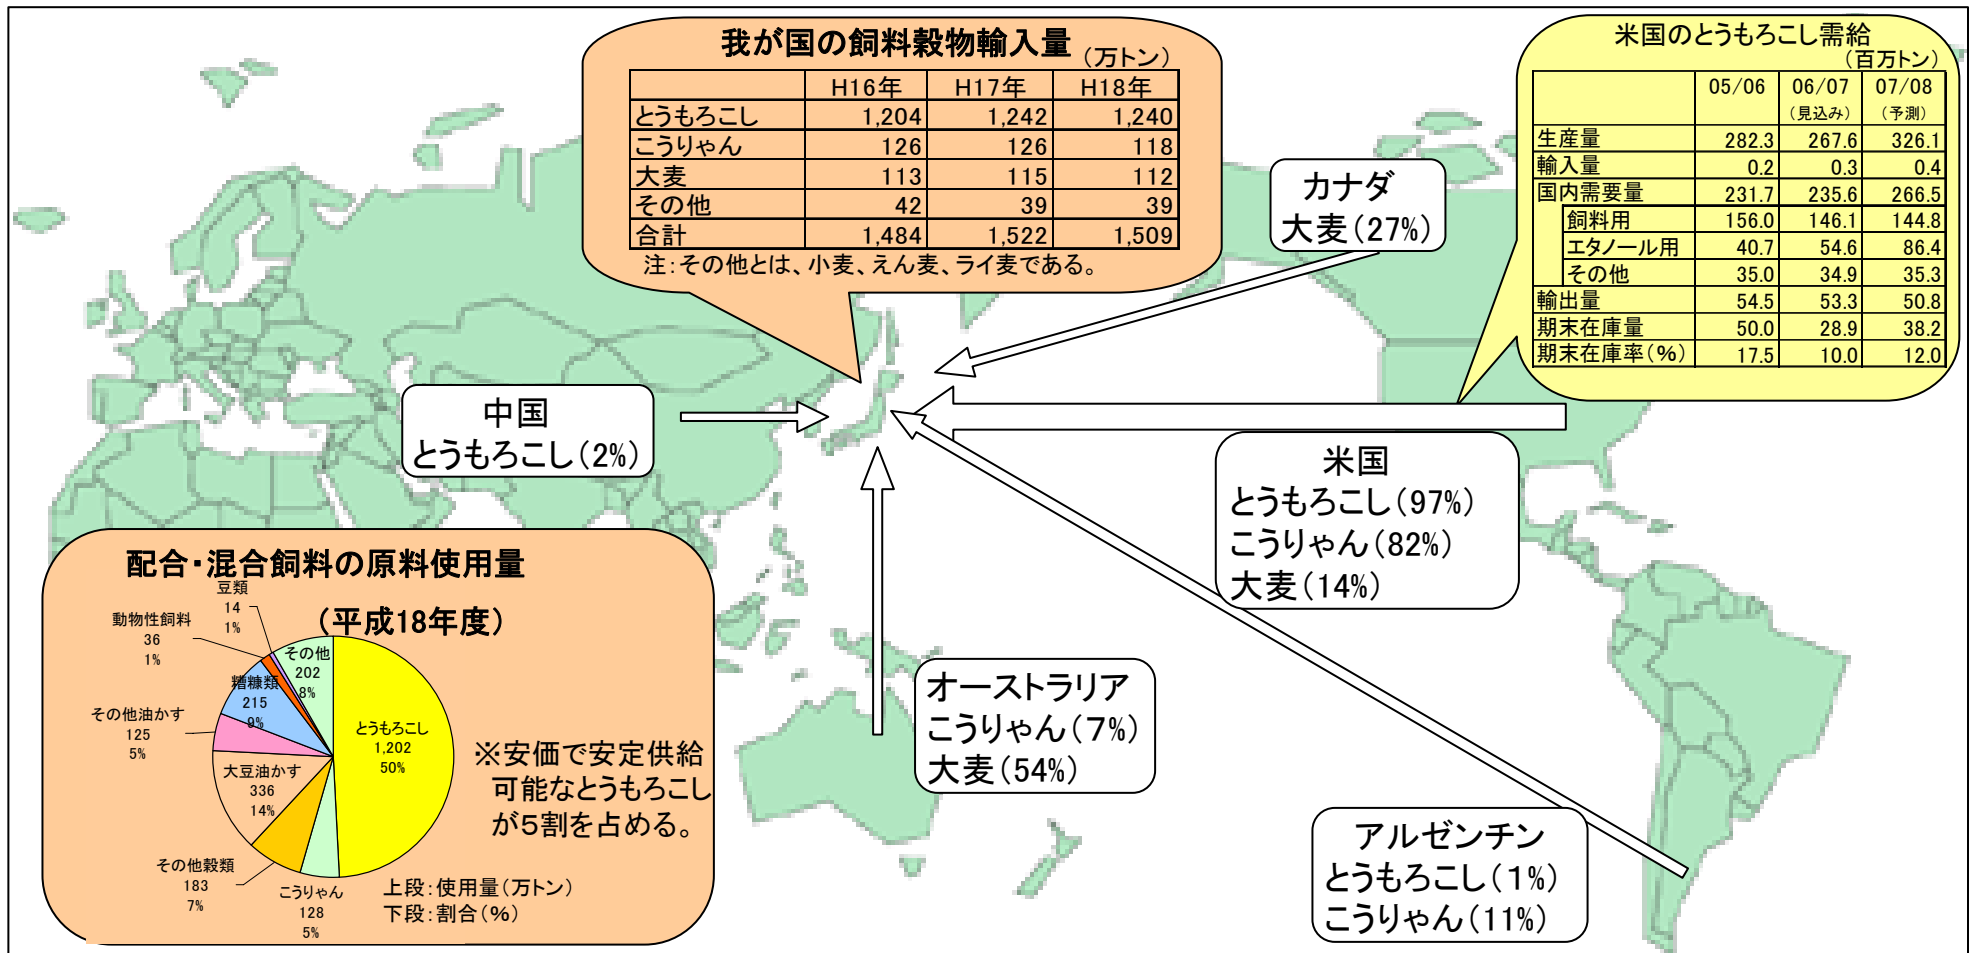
我が国の飼料穀物輸入量（万トン）

| | H16年 | H17年 | H18年 |
|---|---|---|---|
| とうもろこし | 1,204 | 1,242 | 1,240 |
| こうりゃん | 126 | 126 | 118 |
| 大麦 | 113 | 115 | 112 |
| その他 | 42 | 39 | 39 |
| 合計 | 1,484 | 1,522 | 1,509 |

注：その他とは、小麦、えん麦、ライ麦である。

米国のとうもろこし需給
（百万トン）

| | 05/06 | 06/07 （見込み） | 07/08 （予測） |
|---|---|---|---|
| 生産量 | 282.3 | 267.6 | 326.1 |
| 輸入量 | 0.2 | 0.3 | 0.4 |
| 国内需要量 | 231.7 | 235.6 | 266.5 |
| 飼料用 | 156.0 | 146.1 | 144.8 |
| エタノール用 | 40.7 | 54.6 | 86.4 |
| その他 | 35.0 | 34.9 | 35.3 |
| 輸出量 | 54.5 | 53.3 | 50.8 |
| 期末在庫量 | 50.0 | 28.9 | 38.2 |
| 期末在庫率（%） | 17.5 | 10.0 | 12.0 |

カナダ
大麦（27%）

中国
とうもろこし（2%）

米国
とうもろこし（97%）
こうりゃん（82%）
大麦（14%）

オーストラリア
こうりゃん（7%）
大麦（54%）

アルゼンチン
とうもろこし（1%）
こうりゃん（11%）

配合・混合飼料の原料使用量
（平成18年度）

豆類 14 1%
動物性飼料 36 1%
その他 202 8%
糟糠類 215 9%
その他油かす 125 5%
とうもろこし 1,202 50%
大豆油かす 336 14%
その他穀類 183 7%
こうりゃん 128 5%

※安価で安定供給可能なとうもろこしが5割を占める。

上段：使用量（万トン）
下段：割合（%）